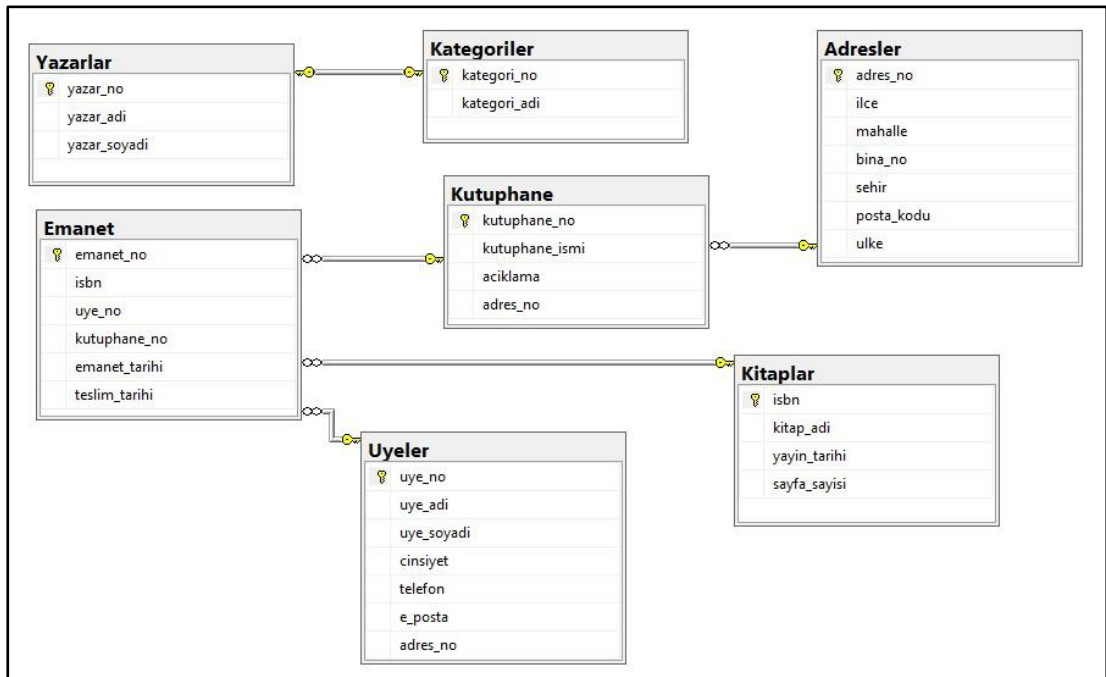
Yazarlar
yazar_no
yazar_adi
yazar_soyadi

Kategoriler
kategori_no
kategori_adi

Adresler
adres_no
ilce
mahalle
bina_no
sehir
posta_kodu
ulke

Emanet
emanet_no
isbn
uye_no
kutuphane_no
emanet_tarihi
teslim_tarihi

Kutuphane
kutuphane_no
kutuphane_ismi
aciklama
adres_no

Kitaplar
isbn
kitap_adi
yayin_tarihi
sayfa_sayisi

Uyeler
uye_no
uye_adi
uye_soyadi
cinsiyet
telefon
e_posta
adres_no